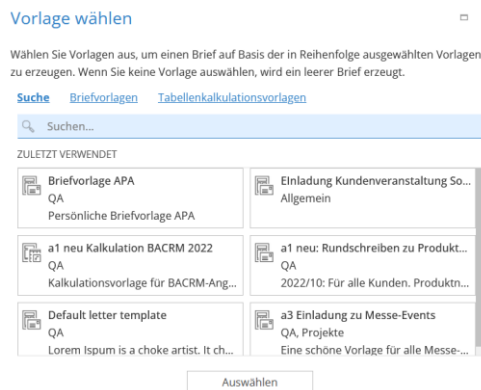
Vorlage wählen

Wählen Sie Vorlagen aus, um einen Brief auf Basis der in Reihenfolge ausgewählten Vorlagen zu erzeugen. Wenn Sie keine Vorlage auswählen, wird ein leerer Brief erzeugt.

Suche Briefvorlagen Tabellenkalkulationsvorlagen

Suchen...

ZULETZT VERWENDET

Briefvorlage APA
QA
Persönliche Briefvorlage APA

EInladung Kundenveranstaltung So...
Allgemein

a1 neu Kalkulation BACRM 2022
QA
Kalkulationsvorlage für BACRM-Ang...

a1 neu: Rundschreiben zu Produkt...
QA
2022/10: Für alle Kunden. Produktn...

Default letter template
QA
Lorem Ispum is a choke artist. It ch...

a3 Einladung zu Messe-Events
QA, Projekte
Eine schöne Vorlage für alle Messe-...

Auswählen